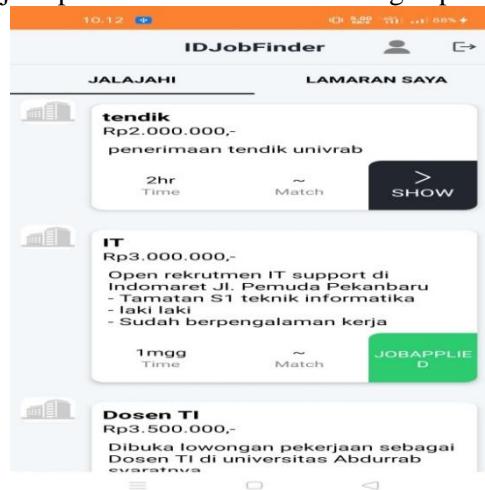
10.12

IDJobFinder

JALAJAHI

LAMARAN SAYA

tendik
Rp2.000.000,-
penerimaan tendik univrab

2hr
Time

~
Match

>
SHOW

IT
Rp3.000.000,-
Open rekrutmen IT support di Indomaret Jl. Pemuda Pekanbaru
- Tamatan S1 teknik informatika
- laki laki
- Sudah berpengalaman kerja

1mgg
Time

~
Match

JOBAPPLIED

Dosen TI
Rp3.500.000,-
Dibuka lowongan pekerjaan sebagai Dosen TI di universitas Abdurrab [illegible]